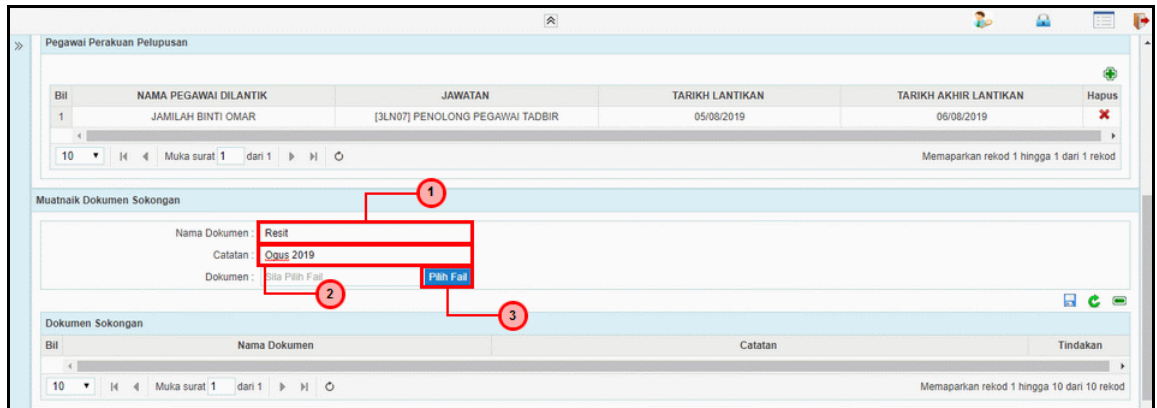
Pegawai Perakuan Pelupusan

| Bil | NAMA PEGAWAI DILANTIK | JAWATAN | TARIKH LANTIKAN | TARIKH AKHIR LANTIKAN | Hapus |
|---|---|---|---|---|---|
| 1 | JAMILAH BINTI OMAR | [3LN07] PENOLONG PEGAWAI TADBIR | 05/08/2019 | 06/08/2019 | ✖ |

10 Muka surat 1 dari 1

Memaparkan rekod 1 hingga 1 dari 1 rekod

Muatnaik Dokumen Sokongan

1

Nama Dokumen : Resit

Catatan : Ogus 2019

Dokumen : Sila Pilih Fail Pilih Fail

2

3

Dokumen Sokongan

| Bil | Nama Dokumen | Catatan | Tindakan |
|---|---|---|---|

10 Muka surat 1 dari 1

Memaparkan rekod 1 hingga 10 dari 10 rekod